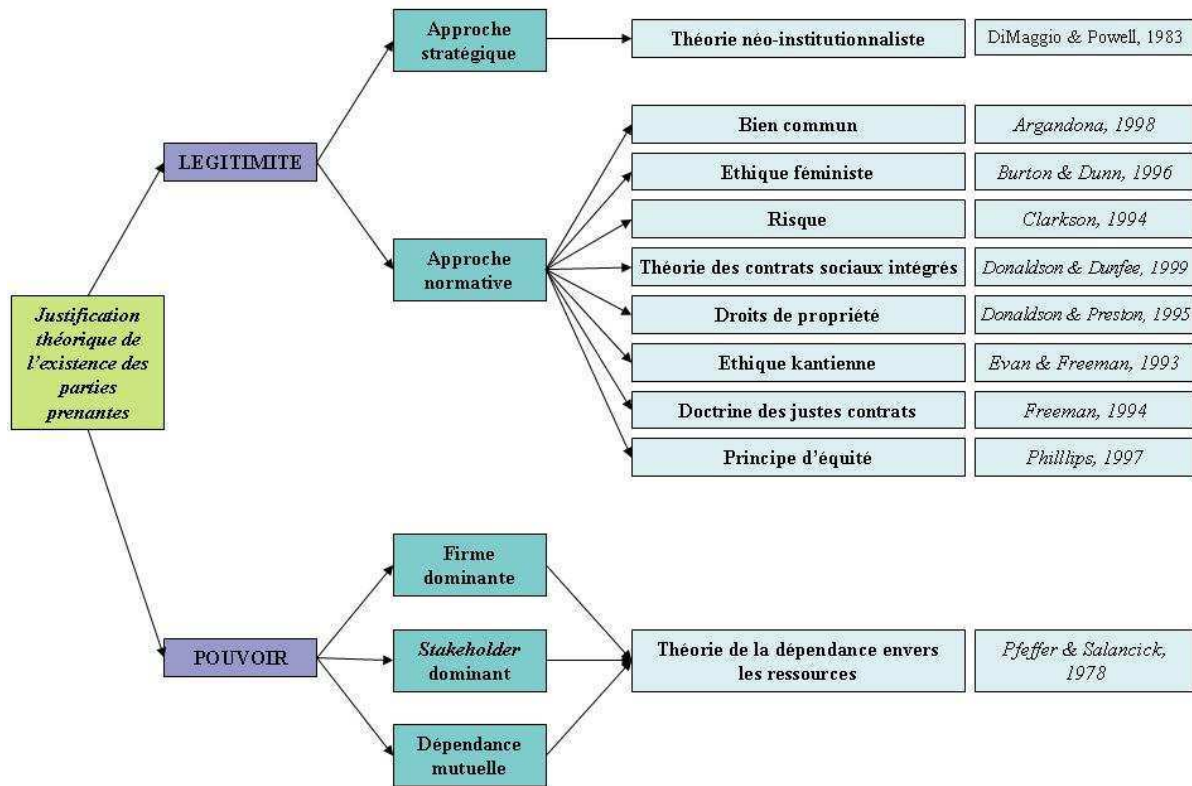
Justification théorique de l'existence des parties prenantes

LEGITIMITE

Approche stratégique

Théorie néo-institutionnaliste

DiMaggio & Powell, 1983

Approche normative

Bien commun

Argandona, 1998

Ethique féministe

Burton & Dunn, 1996

Risque

Clarkson, 1994

Théorie des contrats sociaux intégrés

Donaldson & Dunfee, 1999

Droits de propriété

Donaldson & Preston, 1995

Ethique kantienne

Evan & Freeman, 1993

Doctrine des justes contrats

Freeman, 1994

Principe d'équité

Phillips, 1997

POUVOIR

Firme dominante

Stakeholder dominant

Dépendance mutuelle

Théorie de la dépendance envers les ressources

Pfeffer & Salancick, 1978